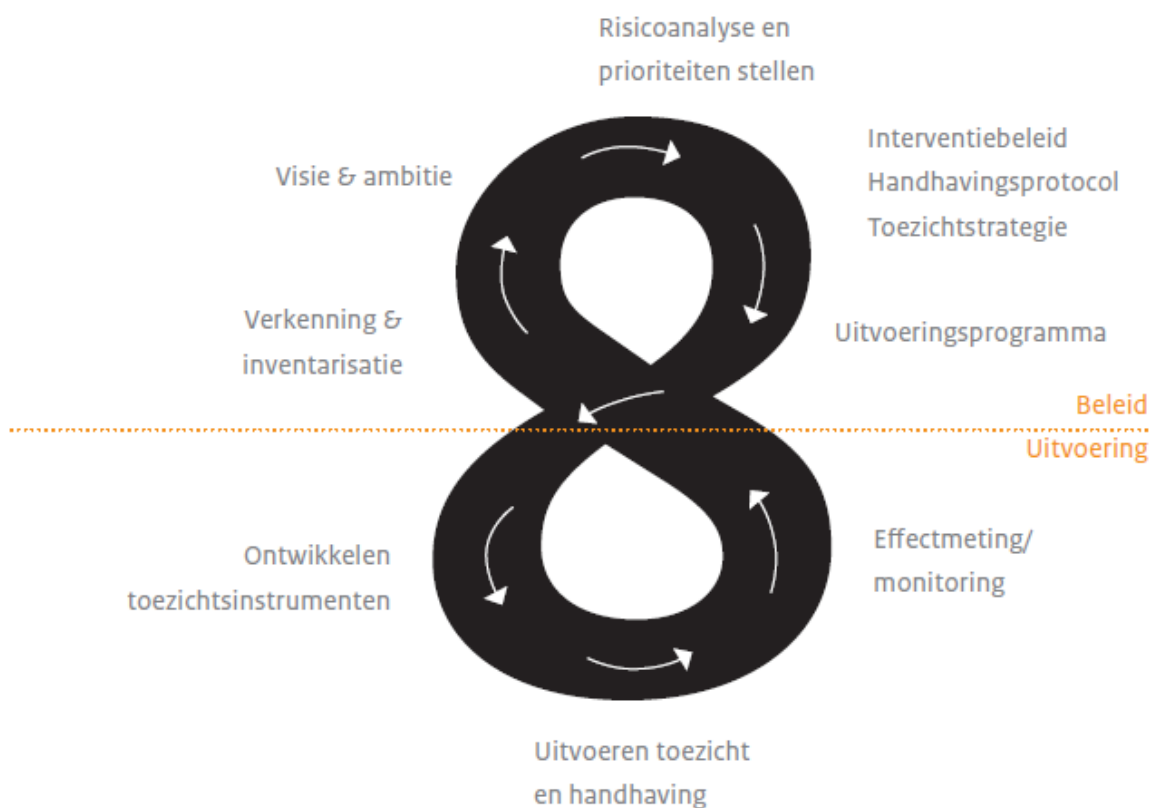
Risicoanalyse en prioriteiten stellen

Visie & ambitie

Interventiebeleid
Handhavingsprotocol
Toezichtstrategie

Verkenning & inventarisatie

Uitvoeringsprogramma

Beleid

Uitvoering

Ontwikkelen toezichtsinstrumenten

Effectmeting/ monitoring

Uitvoeren toezicht en handhaving